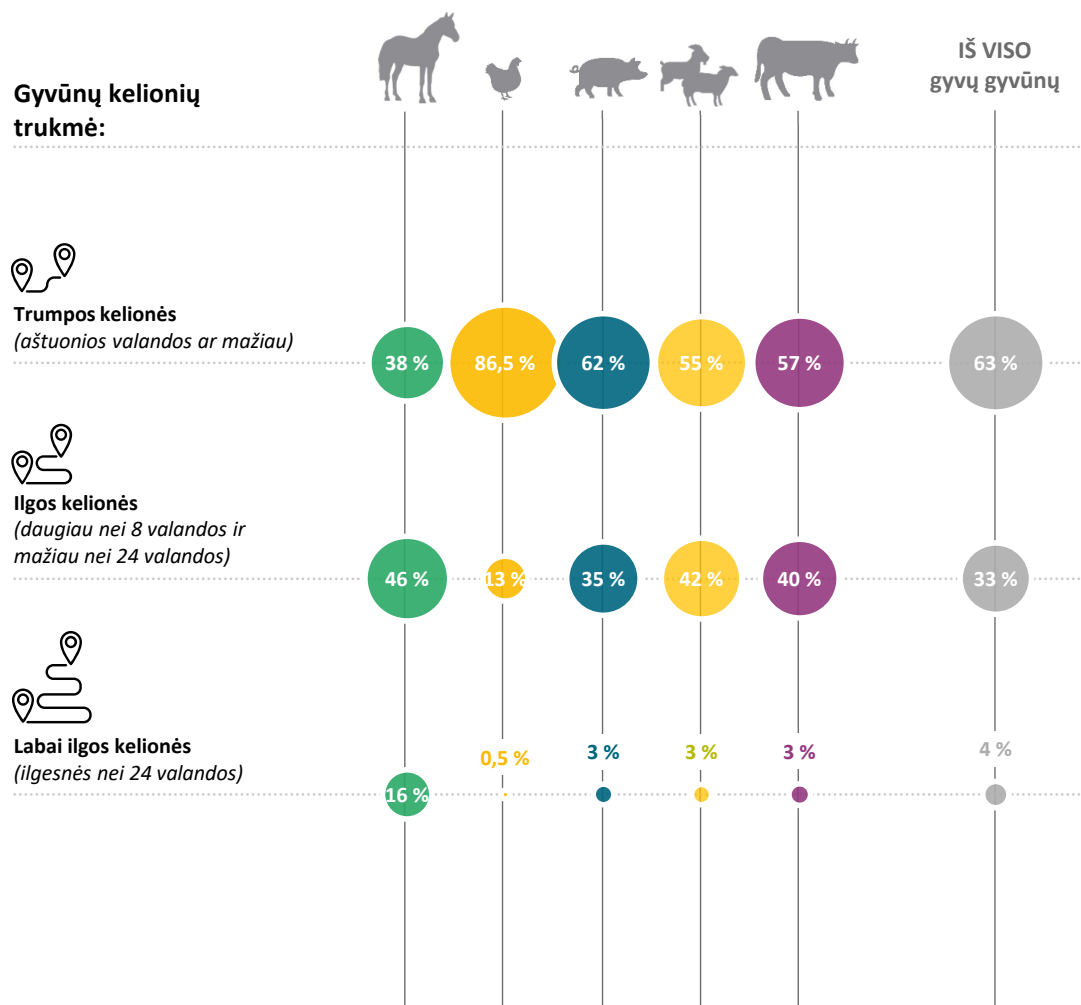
IŠ VISO gyvų gyvūnų

Gyvūnų kelionių trukmė:

Trumpos kelionės
(aštuonios valandos ar mažiau)

38 %
86,5 %
62 %
55 %
57 %
63 %

Ilgos kelionės
(daugiau nei 8 valandos ir mažiau nei 24 valandos)

46 %
13 %
35 %
42 %
40 %
33 %

Labai ilgos kelionės
(ilgesnės nei 24 valandos)

16 %
0,5 %
3 %
3 %
3 %
4 %